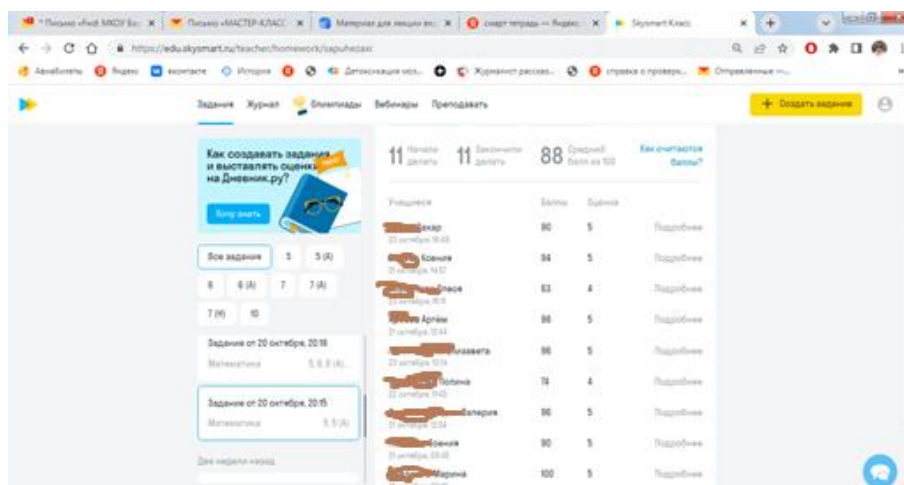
Письмо «Fwd: МКОУ Бо... × | Письмо «МАСТЕР-КЛАСС × | Материал для лекции во... × | смарт тетрадь — Яндекс × | Skysmart Класс × | +

https://edu.skysmart.ru/teacher/homework/sapuhezaxi

Авиабилеты | Яндекс | вконтакте | История | Детоксикация мо... | Журналист расскаа... | справка о провер... | Отправленные —...

Задания Журнал Олимпиады Вебинары Преподавать

+ Создать задание

Как создавать задания и выставлять оценки на Дневник.ру?

Хочу знать

11 Начали делать | 11 Закончили делать | 88 Средний балл из 100 | Как считаются баллы?

Все задания | 5 | 5 (А) | 6 | 6 (А) | 7 | 7 (А) | 7 (Н) | 10

Задание от 20 октября, 20:18
Математика 5, 6, 8 (А)...

Задание от 20 октября, 20:15
Математика 5, 5 (А)

Две недели назад

| Учащиеся | Баллы | Оценка | |
|---|---|---|---|
| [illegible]акар 23 октября 18:49 | 90 | 5 | Подробнее |
| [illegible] Ксения 21 октября 14:57 | 94 | 5 | Подробнее |
| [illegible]олеся 21 октября 18:11 | 83 | 4 | Подробнее |
| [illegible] Артём 21 октября 12:44 | 98 | 5 | Подробнее |
| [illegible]лизавета 22 октября 10:14 | 86 | 5 | Подробнее |
| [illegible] Полина 22 октября 19:43 | 74 | 4 | Подробнее |
| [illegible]Валерия 21 октября 12:54 | 96 | 5 | Подробнее |
| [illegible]ксения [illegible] | 90 | 5 | Подробнее |
| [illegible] Марина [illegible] | 100 | 5 | Подробнее |